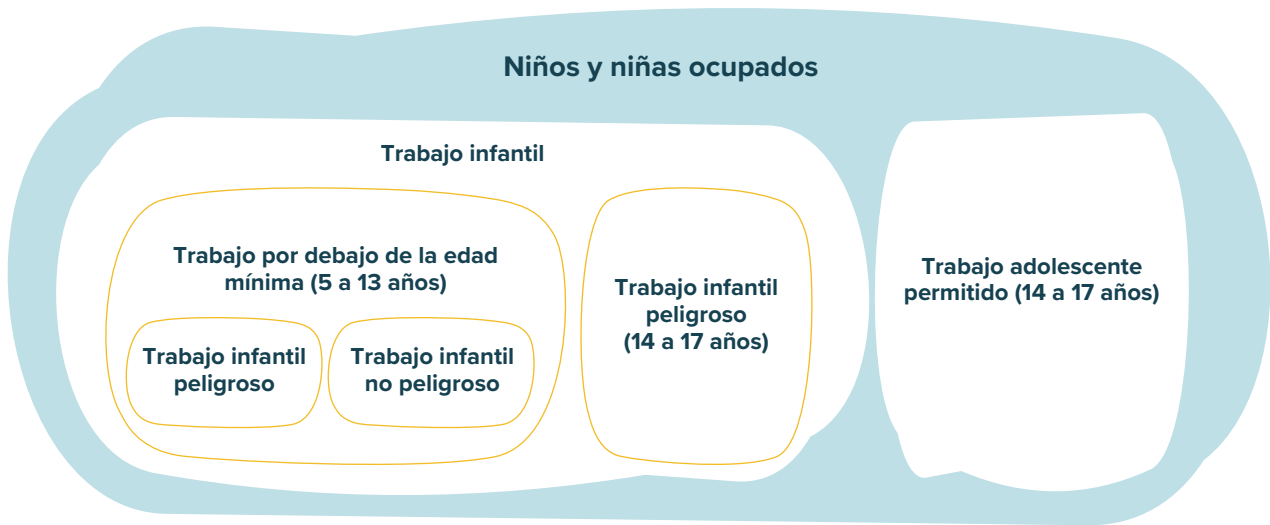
Niños y niñas ocupados

Trabajo infantil

Trabajo por debajo de la edad mínima (5 a 13 años)

Trabajo infantil peligroso

Trabajo infantil no peligroso

Trabajo infantil peligroso (14 a 17 años)

Trabajo adolescente permitido (14 a 17 años)